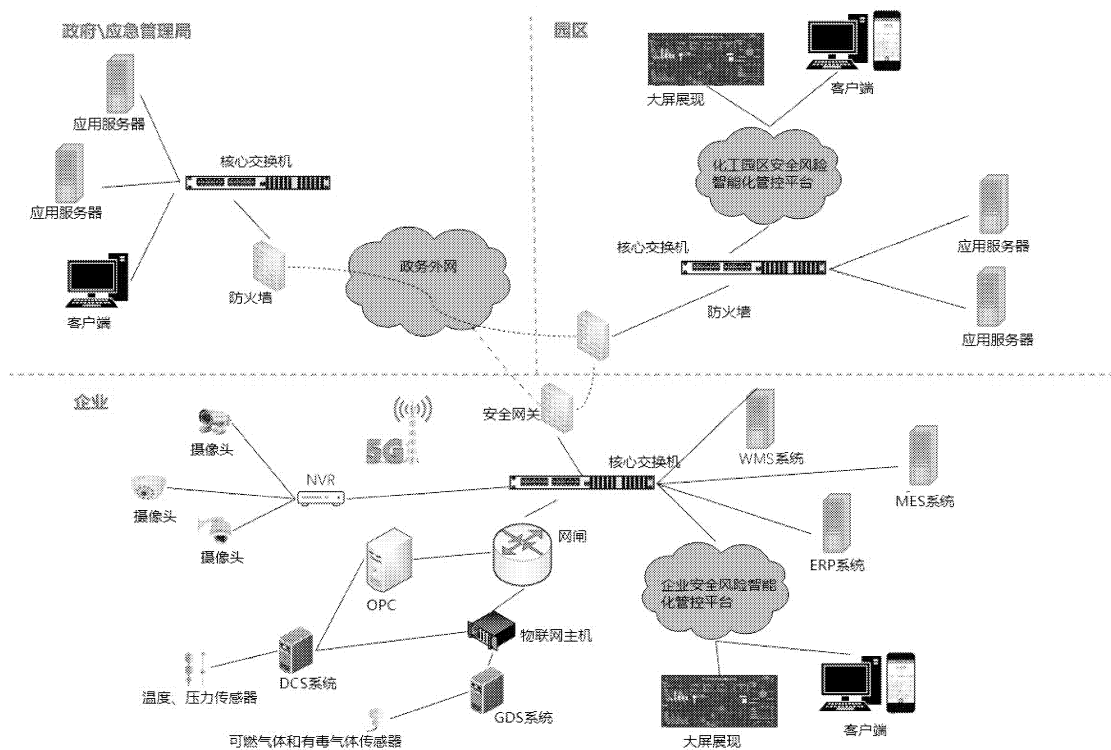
政府\应急管理局

应用服务器

应用服务器

核心交换机

客户端

防火墙

政务外网

园区

大屏展现

客户端

化工园区安全风险智能化管控平台

核心交换机

应用服务器

防火墙

应用服务器

企业

摄像头

5G

安全网关

核心交换机

WMS系统

MES系统

摄像头

NVR

摄像头

网闸

ERP系统

OPC

企业安全风险智能化管控平台

物联网主机

DCS系统

温度、压力传感器

GDS系统

可燃气体和有毒气体传感器

大屏展现

客户端